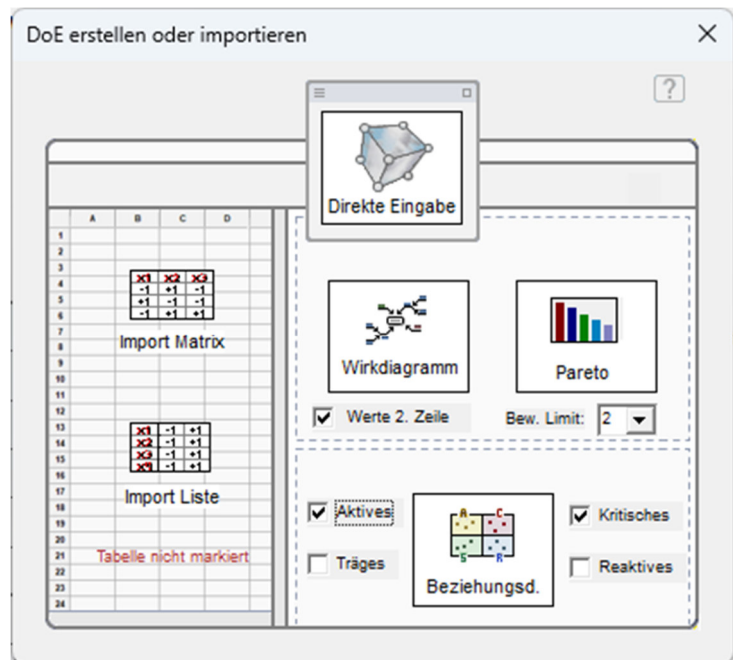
DoE erstellen oder importieren

×

?

Direkte Eingabe

| | A | B | C | D |
|---|---|---|---|---|
| 1 | | | | |
| 2 | | | | |
| 3 | | x1 | x2 | x3 |
| 4 | | -1 | +1 | -1 |
| 5 | | +1 | -1 | -1 |
| 6 | | -1 | +1 | +1 |

Import Matrix

| x1 | -1 | +1 |
|---|---|---|
| x2 | -1 | +1 |
| x3 | -1 | +1 |
| x4 | -1 | +1 |

Import Liste

Tabelle nicht markiert

Wirkdiagramm

Pareto

Werte 2. Zeile

Bew. Limit: 2

Aktives

Träges

Beziehungsd.

Kritisches

Reaktives